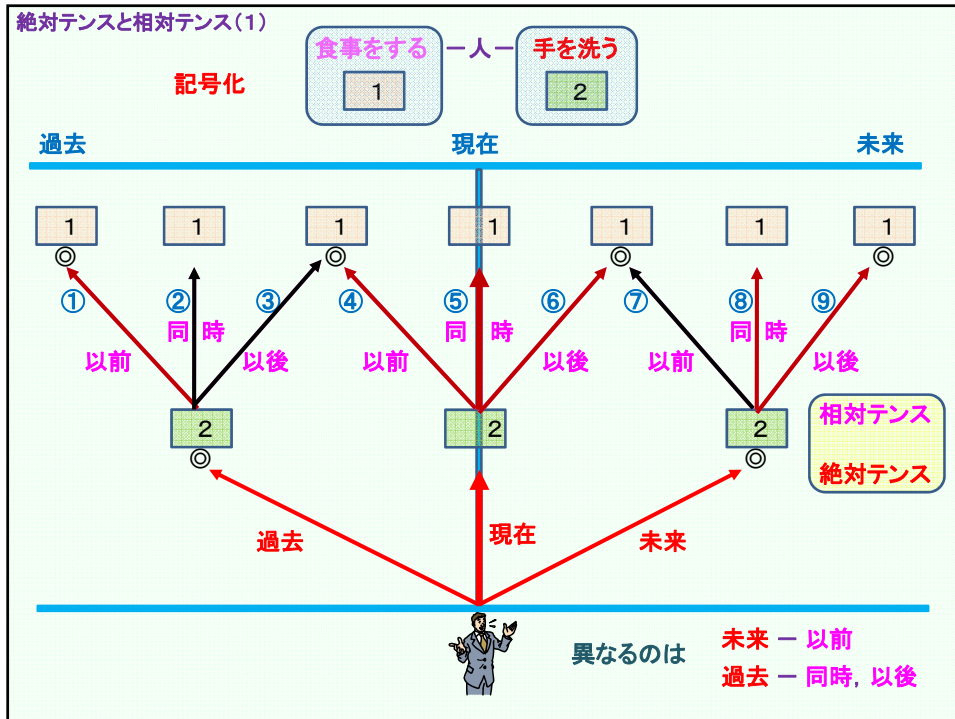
絶対テンスと相対テンス（1）

食事をする ー人ー 手を洗う

1

2

記号化

過去

現在

未来

1 1 1 1 1 1 1

◎ ◎ ◎

① ② ③ ④ ⑤ ⑥ ⑦ ⑧ ⑨

同 時 同 時 同 時

以前 以後 以前 以後 以前 以後

2 2 2

◎ ◎

相対テンス

絶対テンス

過去

現在

未来

異なるのは

未来 ー 以前

過去 ー 同時，以後